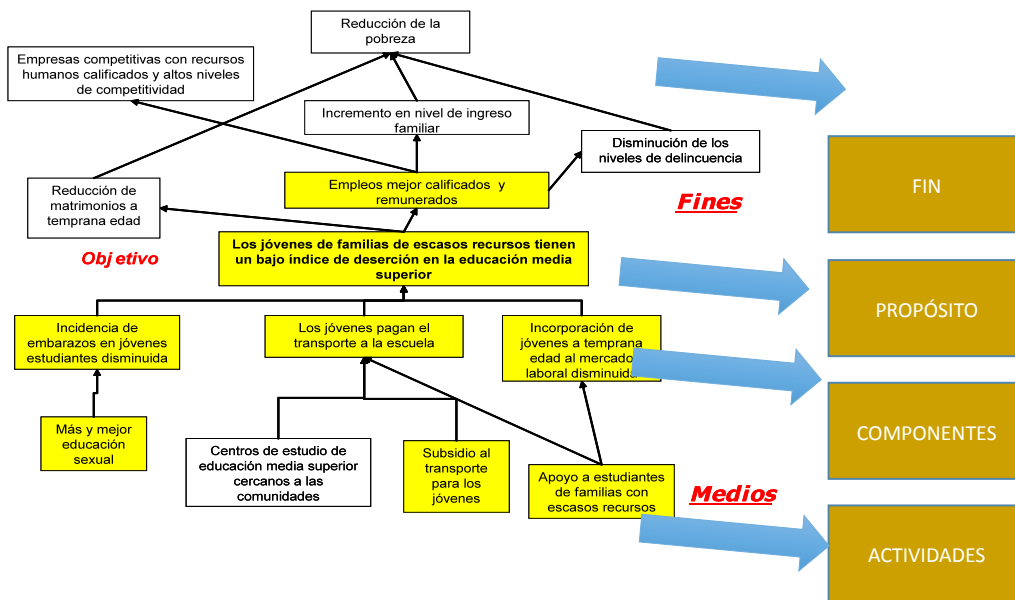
Reducción de la pobreza

Empresas competitivas con recursos humanos calificados y altos niveles de competitividad

Incremento en nivel de ingreso familiar

Disminución de los niveles de delincuencia

Reducción de matrimonios a temprana edad

Empleos mejor calificados y remunerados

Fines

FIN

Objetivo

Los jóvenes de familias de escasos recursos tienen un bajo índice de deserción en la educación media superior

PROPÓSITO

Incidencia de embarazos en jóvenes estudiantes disminuida

Los jóvenes pagan el transporte a la escuela

Incorporación de jóvenes a temprana edad al mercado laboral disminuida

COMPONENTES

Más y mejor educación sexual

Centros de estudio de educación media superior cercanos a las comunidades

Subsidio al transporte para los jóvenes

Apoyo a estudiantes de familias con escasos recursos

Medios

ACTIVIDADES